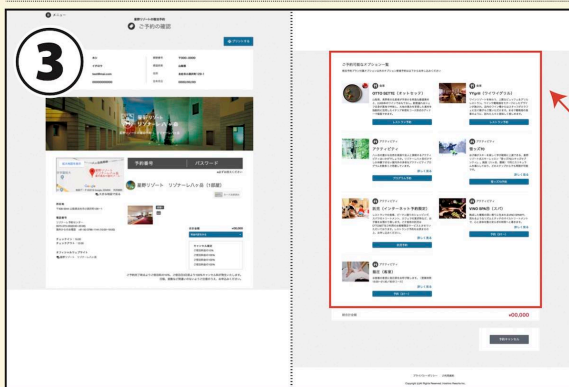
③

メニュー

星野リゾートの予約ページ

ご予約の確認

プリントする

星野リゾート リゾナーレ八ヶ岳

予約番号

パスワード

星野リゾート リゾナーレ八ヶ岳 (1部屋)

ご予約可能なオプション一覧

OTTO SETTE (オットセッテ)

YYgrill (ワイワイグリル)

アクティビティ

アクティビティ

森ってなに

アクティビティ

アクティビティ

航空 (インターネット予約限定)

VINO BAR (ヴィーノバー)

アクティビティ

¥00,000

予約をキャンセル